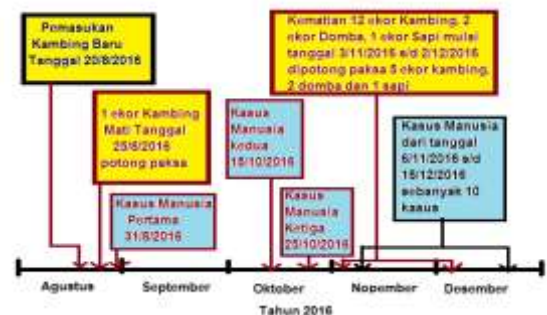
Pemasukan Kambing Baru Tanggal 20/8/2016

1 ekor Kambing Mati Tanggal 25/8/2016 potong paksa

Kasus Manusia Pertama 31/8/2016

Kasus Manusia kedua 15/10/2016

Kasus Manusia Ketiga 25/10/2016

Kematian 12 ekor Kambing, 2 ekor Domba, 1 ekor Sapi mulai tanggal 3/11/2016 s/d 2/12/2016 dipotong paksa 5 ekor kambing, 2 domba dan 1 sapi

Kasus Manusia dari tanggal 6/11/2016 s/d 15/12/2016 sebanyak 10 kasus

Agustus

September

Oktober

Nopember

Desember

Tahun 2016